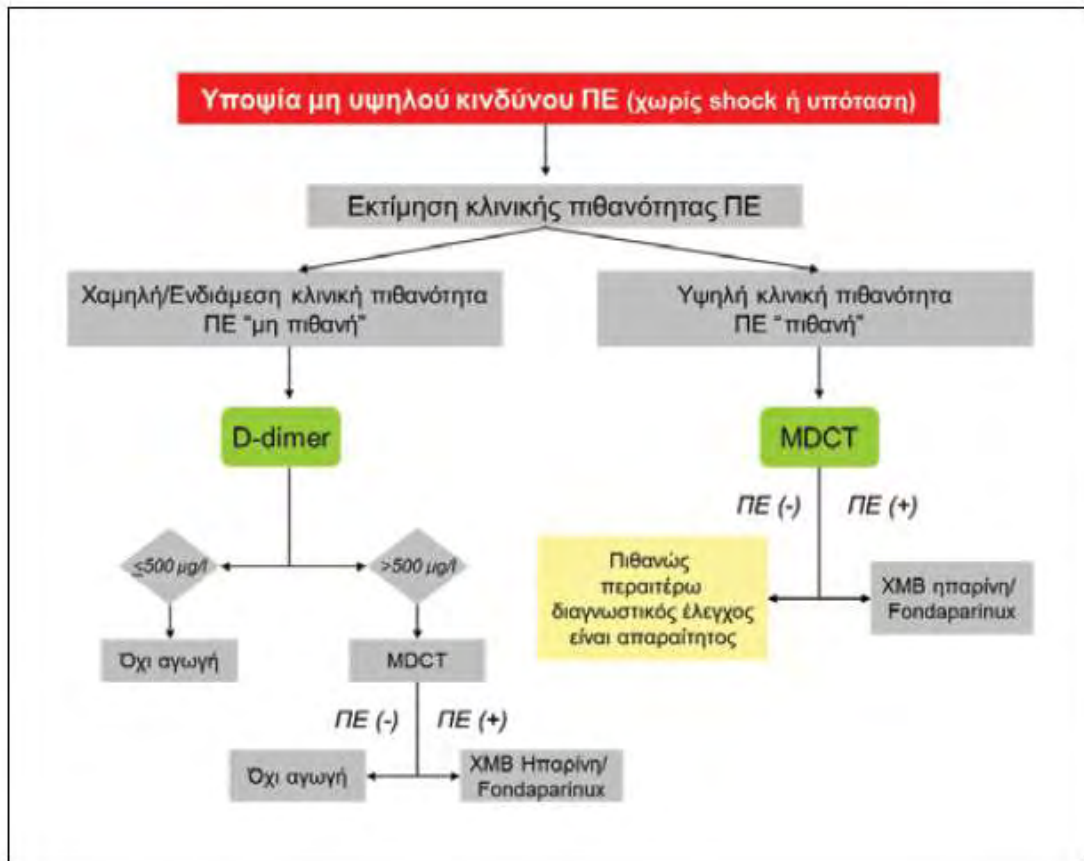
Υποψία μη υψηλού κινδύνου ΠΕ (χωρίς shock ή υπόταση)

Εκτίμηση κλινικής πιθανότητας ΠΕ

Χαμηλή/Ενδιάμεση κλινική πιθανότητα ΠΕ "μη πιθανή"

Υψηλή κλινική πιθανότητα ΠΕ "πιθανή"

D-dimer

MDCT

ΠΕ (-)

ΠΕ (+)

Πιθανώς περαιτέρω διαγνωστικός έλεγχος είναι απαραίτητος

ΧΜΒ ηπαρίνη/ Fondaparinux

$\leq 500\ \mu g/l$

$>500\ \mu g/l$

Όχι αγωγή

MDCT

ΠΕ (-)

ΠΕ (+)

Όχι αγωγή

ΧΜΒ Ηπαρίνη/ Fondaparinux